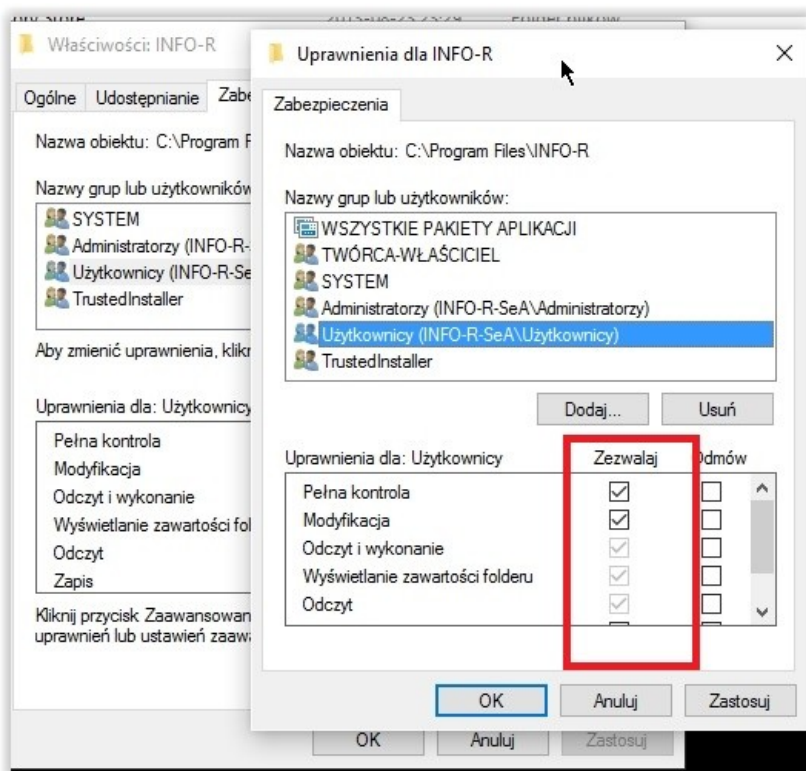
Właściwości: INFO-R

Ogólne | Udostępnianie | Zabe

Nazwa obiektu: C:\Program F

Nazwy grup lub użytkowników

SYSTEM
Administratorzy (INFO-R-
Użytkownicy (INFO-R-Se
TrustedInstaller

Aby zmienić uprawnienia, klikn

Uprawnienia dla: Użytkownicy

Pełna kontrola
Modyfikacja
Odczyt i wykonanie
Wyświetlanie zawartości fold
Odczyt
Zapis

Kliknij przycisk Zaawansowan uprawnień lub ustawień zaawa

OK | Anuluj | Zastosuj

Uprawnienia dla INFO-R

Zabezpieczenia

Nazwa obiektu: C:\Program Files\INFO-R

Nazwy grup lub użytkowników:

WSZYSTKIE PAKIETY APLIKACJI
TWÓRCA-WŁAŚCICIEL
SYSTEM
Administratorzy (INFO-R-SeA\Administratorzy)
Użytkownicy (INFO-R-SeA\Użytkownicy)
TrustedInstaller

Dodaj... | Usuń

| Uprawnienia dla: Użytkownicy | Zezwalaj | Odmów |
|---|---|---|
| Pełna kontrola | ☑ | ☐ |
| Modyfikacja | ☑ | ☐ |
| Odczyt i wykonanie | ☑ | ☐ |
| Wyświetlanie zawartości folderu | ☑ | ☐ |
| Odczyt | ☑ | ☐ |

OK | Anuluj | Zastosuj